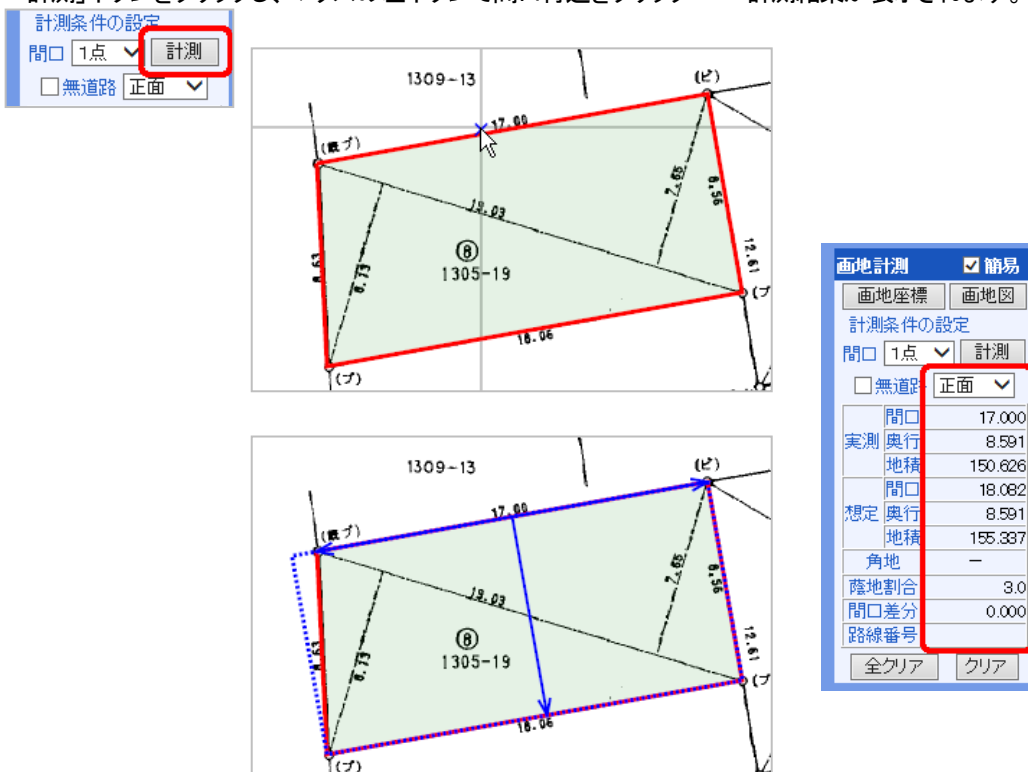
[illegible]

計測条件の設定
間口 1点 計測
☐無道路 正面

1309-13
(ピ)
(既ブ)
17.00
19.03
7.65
8.56
8.63
6.73
⑧
1305-19
12.61
(ブ
(ブ)
18.06

1309-13
(ピ)
(既ブ)
17.00
19.03
7.65
8.56
8.63
6.73
⑧
1305-19
12.61
(ブ
(ブ)
18.06

画地計測 ☑簡易
画地座標 画地図
計測条件の設定
間口 1点 計測
☐無道路 正面

| | | |
|---|---|---|
| 実測 | 間口 | 17.000 |
| | 奥行 | 8.591 |
| | 地積 | 150.626 |
| 想定 | 間口 | 18.082 |
| | 奥行 | 8.591 |
| | 地積 | 155.337 |
| 角地 | | − |
| 蔭地割合 | | 3.0 |
| 間口差分 | | 0.000 |
| 路線番号 | | |

全クリア クリア